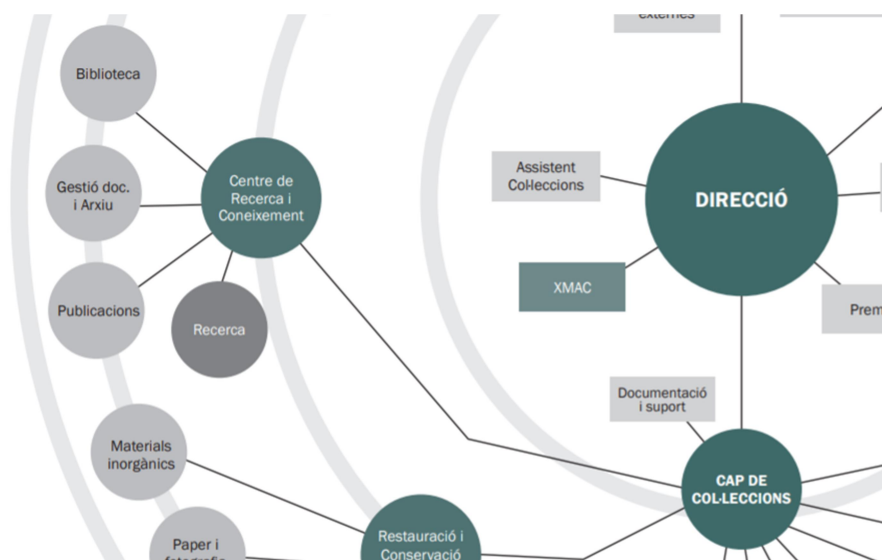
externes

Biblioteca

Gestió doc. i Arxiu

Publicacions

Centre de Recerca i Coneixement

Recerca

Assistent Col·leccions

DIRECCIÓ

XMAC

Prem

Documentació i suport

Materials inorgànics

Paper i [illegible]

Restauració i Conservació

CAP DE COL·LECCIONS